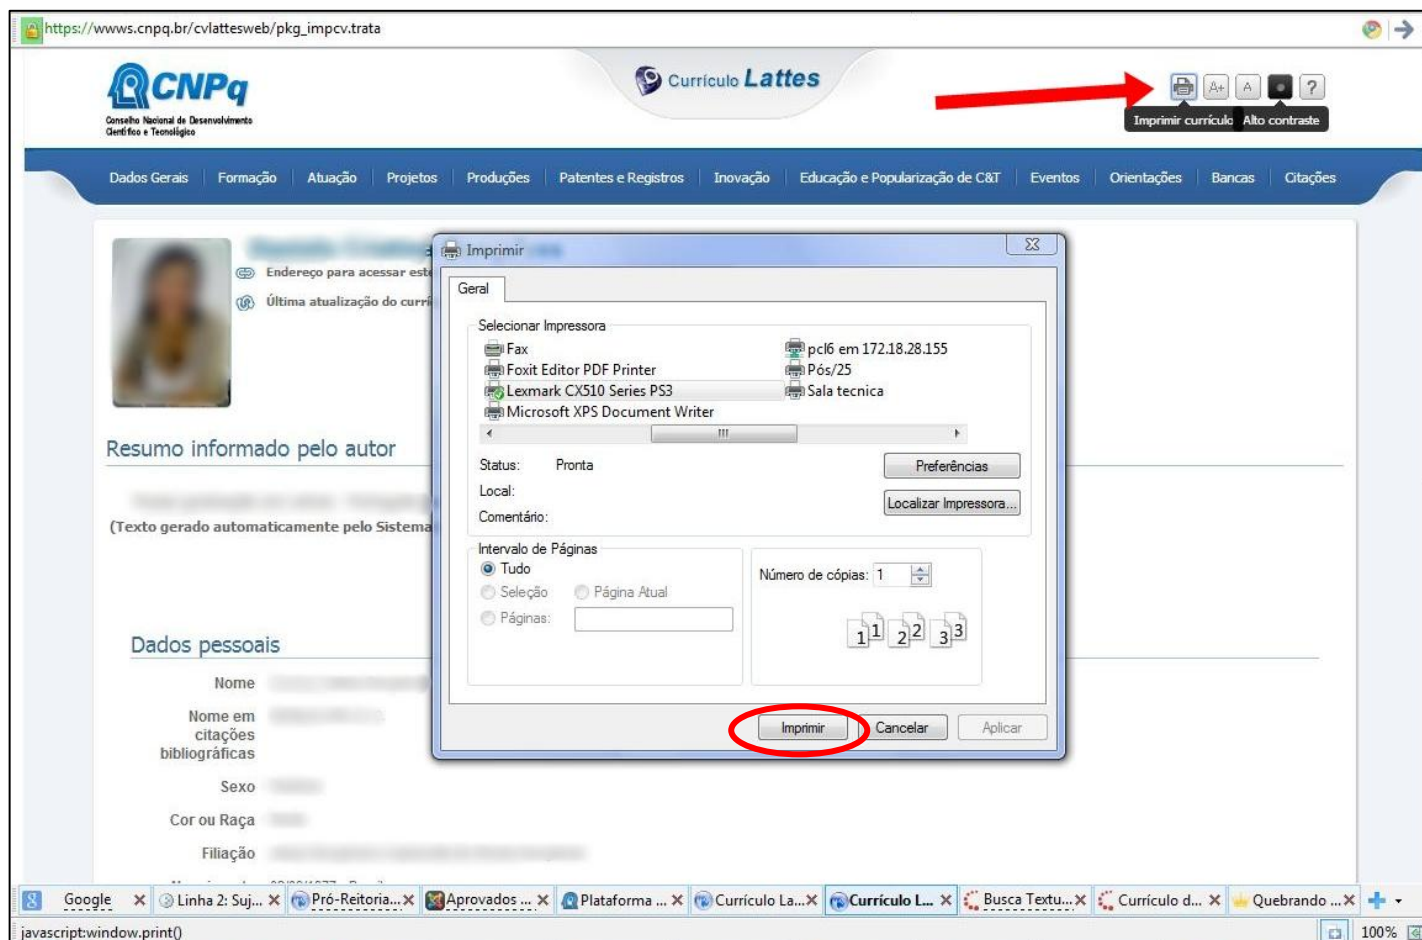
https://wwws.cnpq.br/cvlattesweb/pkg_impcv.trata

CNPq
Conselho Nacional de Desenvolvimento Científico e Tecnológico

Currículo Lattes

A+ A ?
Imprimir currículo Alto contraste

Dados Gerais | Formação | Atuação | Projetos | Produções | Patentes e Registros | Inovação | Educação e Popularização de C&T | Eventos | Orientações | Bancas | Citações

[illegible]
Endereço para acessar este
Última atualização do currí

Resumo informado pelo autor

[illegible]
(Texto gerado automaticamente pelo Sistema

Dados pessoais

Nome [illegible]
Nome em citações bibliográficas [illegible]
Sexo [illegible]
Cor ou Raça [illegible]
Filiação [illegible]

Imprimir
Geral
Selecionar Impressora
Fax
Foxit Editor PDF Printer
Lexmark CX510 Series PS3
Microsoft XPS Document Writer
pcl6 em 172.18.28.155
Pós/25
Sala tecnica
Status: Pronta
Local:
Comentário:
Preferências
Localizar Impressora...
Intervalo de Páginas
Tudo
Seleção
Página Atual
Páginas:
Número de cópias: 1
1 1 2 2 3 3
Imprimir Cancelar Aplicar

Google | Linha 2: Suj... | Pró-Reitoria... | Aprovados ... | Plataforma ... | Currículo La... | Currículo L... | Busca Textu... | Currículo d... | Quebrando ...

javascript:window.print()
100%